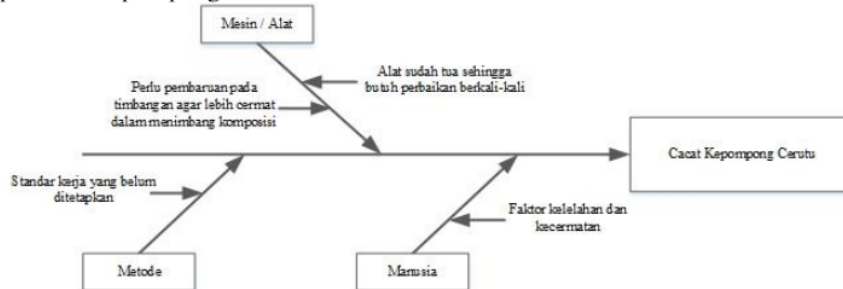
Mesin / Alat

Perlu pembaruan pada timbangan agar lebih cermat dalam menimbang komposisi

Alat sudah tua sehingga butuh perbaikan berkali-kali

Cacat Kepompong Cerutu

Standar kerja yang belum ditetapkan

Faktor kelelahan dan kecermatan

Metode

Manusia